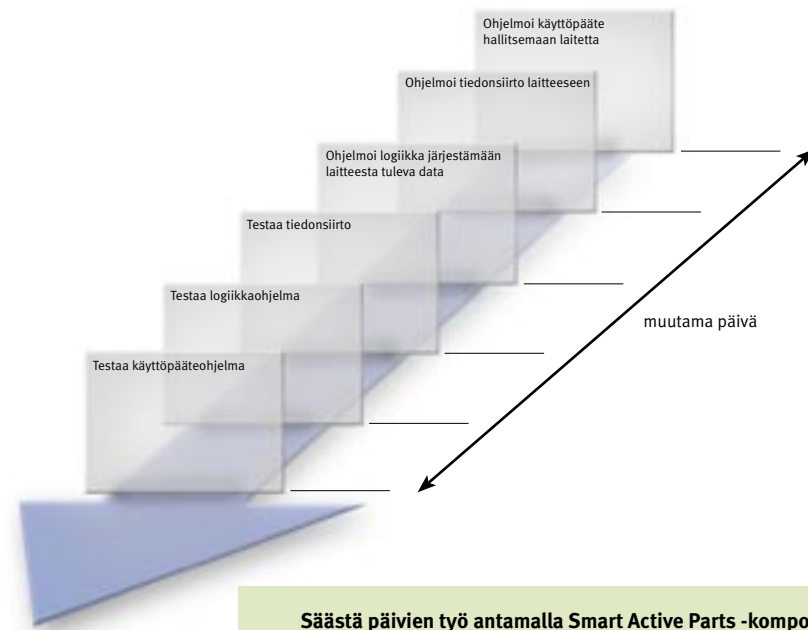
Ohjelmoi käyttöpääte hallitsemaan laitetta

Ohjelmoi tiedonsiirto laitteeseen

Ohjelmoi logiikka järjestämään laitteesta tuleva data

Testaa tiedonsiirto

Testaa logiikkaohjelma

Testaa käyttöpääteohjelma

muutama päivä

Säästä päivien työ antamalla Smart Active Parts -kompo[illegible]